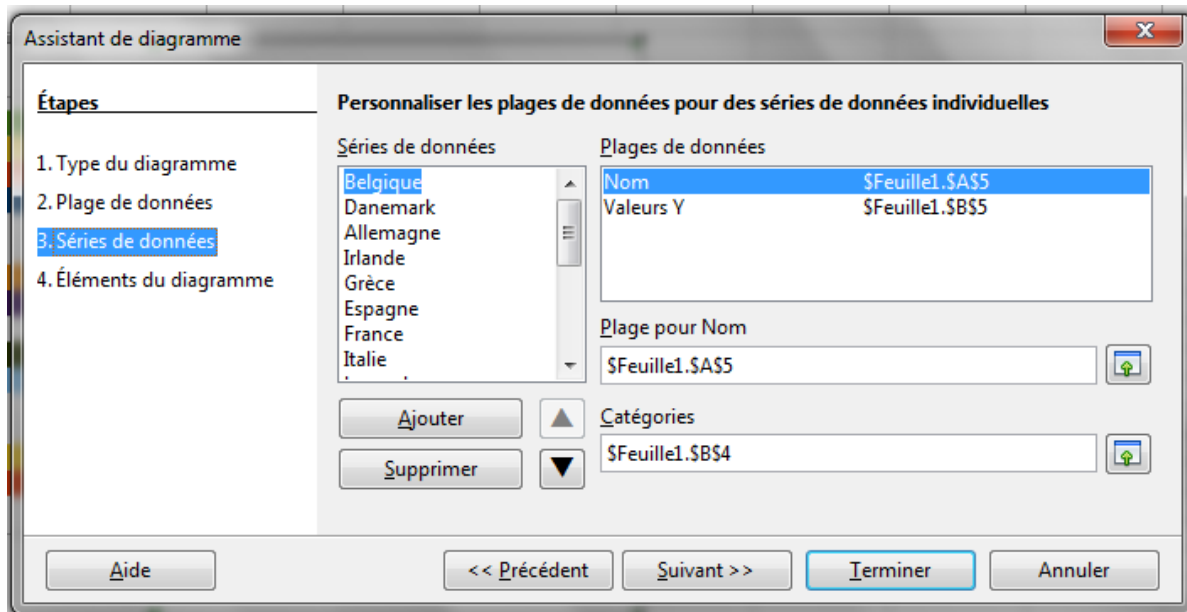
Assistant de diagramme

Étapes

1. Type du diagramme
2. Plage de données
3. Séries de données
4. Éléments du diagramme

Personnaliser les plages de données pour des séries de données individuelles

Séries de données
Belgique
Danemark
Allemagne
Irlande
Grèce
Espagne
France
Italie

Plages de données
| Nom | \$Feuille1.\$A\$5 |
|---|---|
| Valeurs Y | \$Feuille1.\$B\$5 |

Plage pour Nom
\$Feuille1.\$A\$5

Ajouter
Supprimer

Catégories
\$Feuille1.\$B\$4

Aide
<< Précédent
Suivant >>
Terminer
Annuler